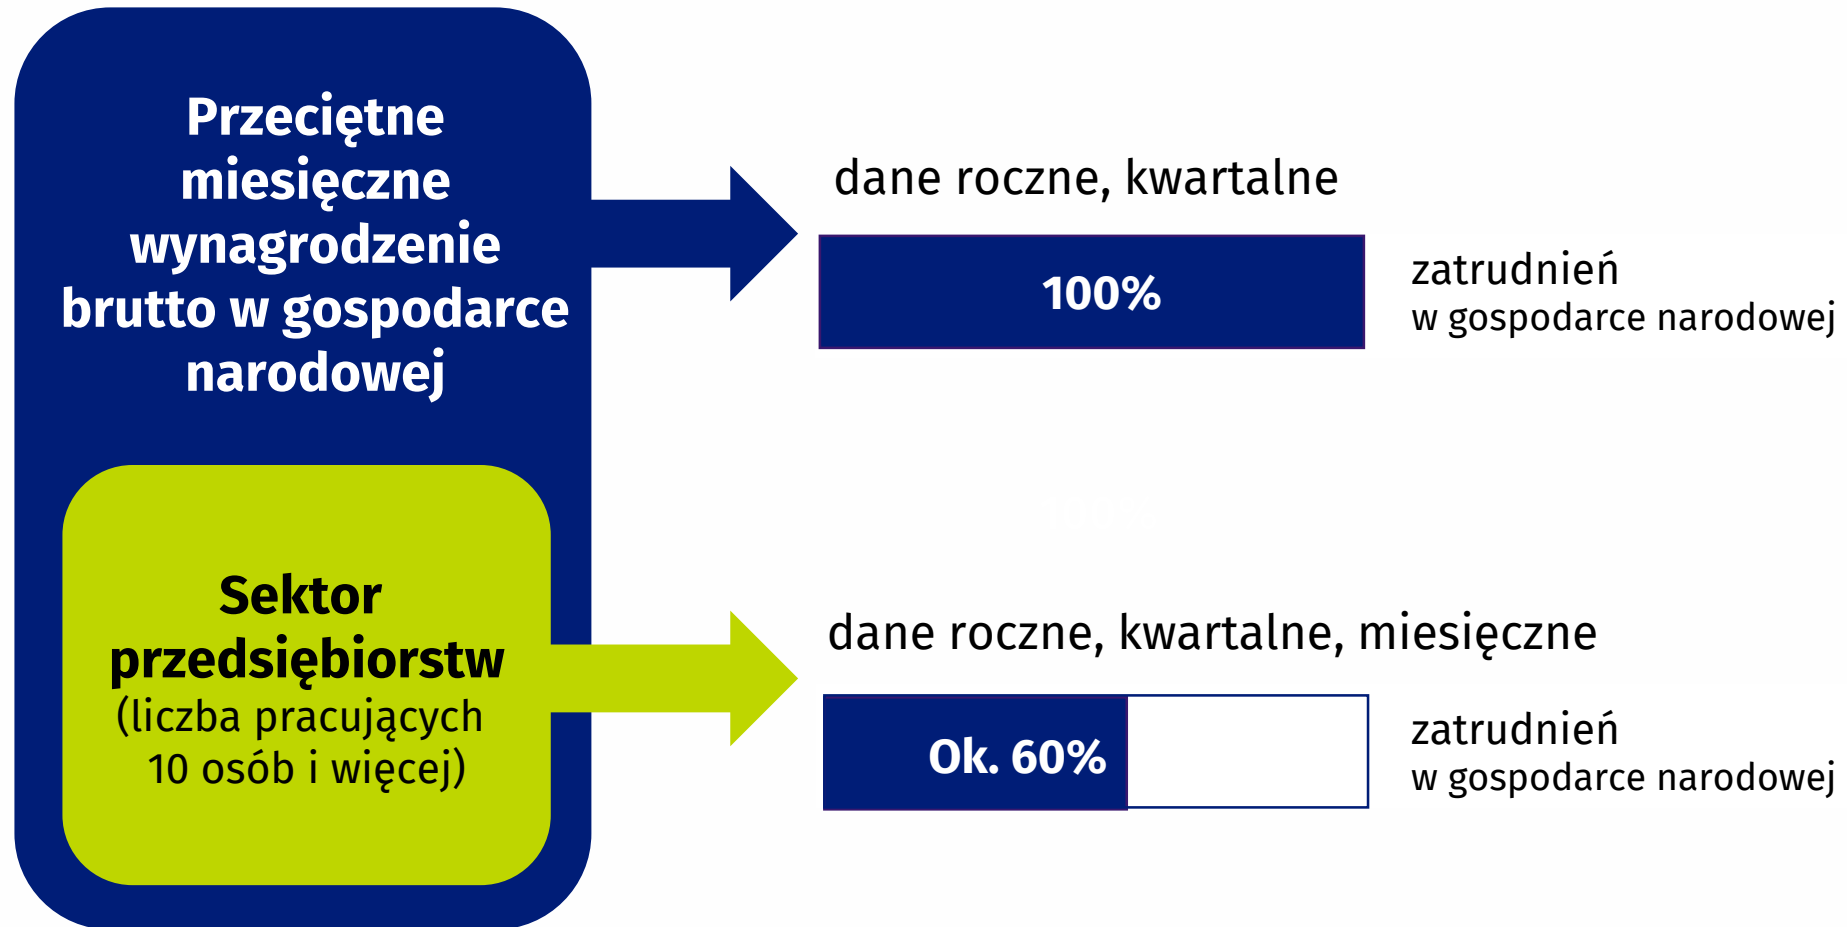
Przeciętne miesięczne wynagrodzenie brutto w gospodarce narodowej

Sektor przedsiębiorstw (liczba pracujących 10 osób i więcej)

dane roczne, kwartalne

100%

zatrudnień w gospodarce narodowej

dane roczne, kwartalne, miesięczne

Ok. 60%

zatrudnień w gospodarce narodowej